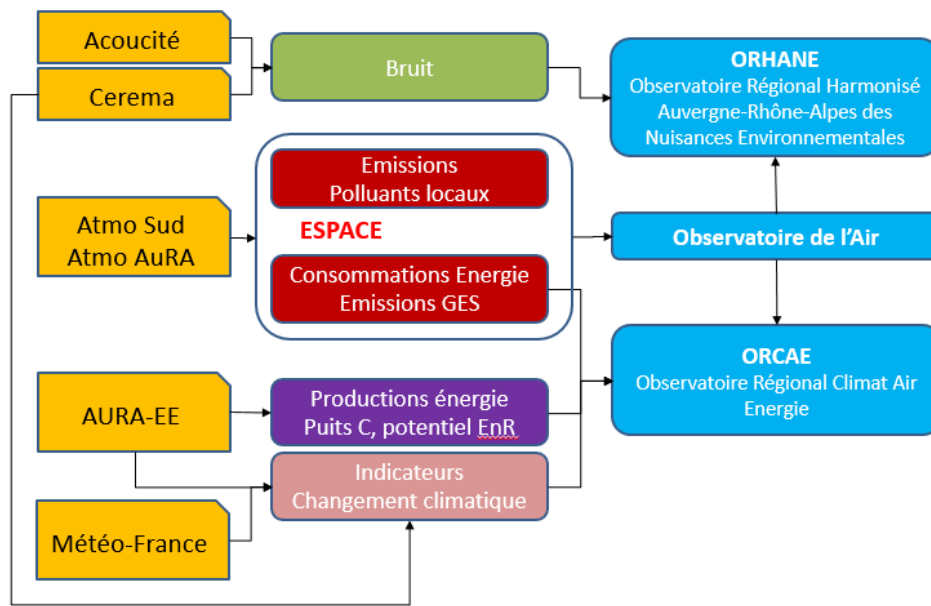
Acoucité

Cerema

Bruit

ORHANE
Observatoire Régional Harmonisé Auvergne-Rhône-Alpes des Nuisances Environnementales

Atmo Sud
Atmo AuRA

Emissions
Polluants locaux

ESPACE

Consommations Energie
Emissions GES

Observatoire de l'Air

AURA-EE

Productions énergie
Puits C, potentiel EnR

ORCAE
Observatoire Régional Climat Air Energie

Indicateurs
Changement climatique

Météo-France